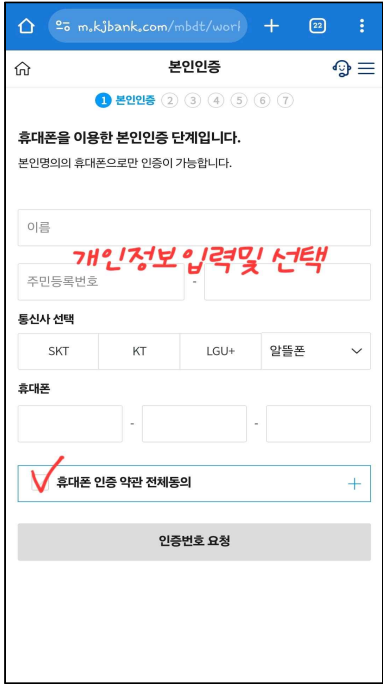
m.kjbank.com/mbdt/worl

22

본인인증

1 본인인증 2 3 4 5 6 7

휴대폰을 이용한 본인인증 단계입니다.

본인명의의 휴대폰으로만 인증이 가능합니다.

이름

개인정보입력및 선택

주민등록번호 -

통신사 선택

| SKT | KT | LGU+ | 알뜰폰 |
|---|---|---|---|

휴대폰

- -

휴대폰 인증 약관 전체동의 +

인증번호 요청